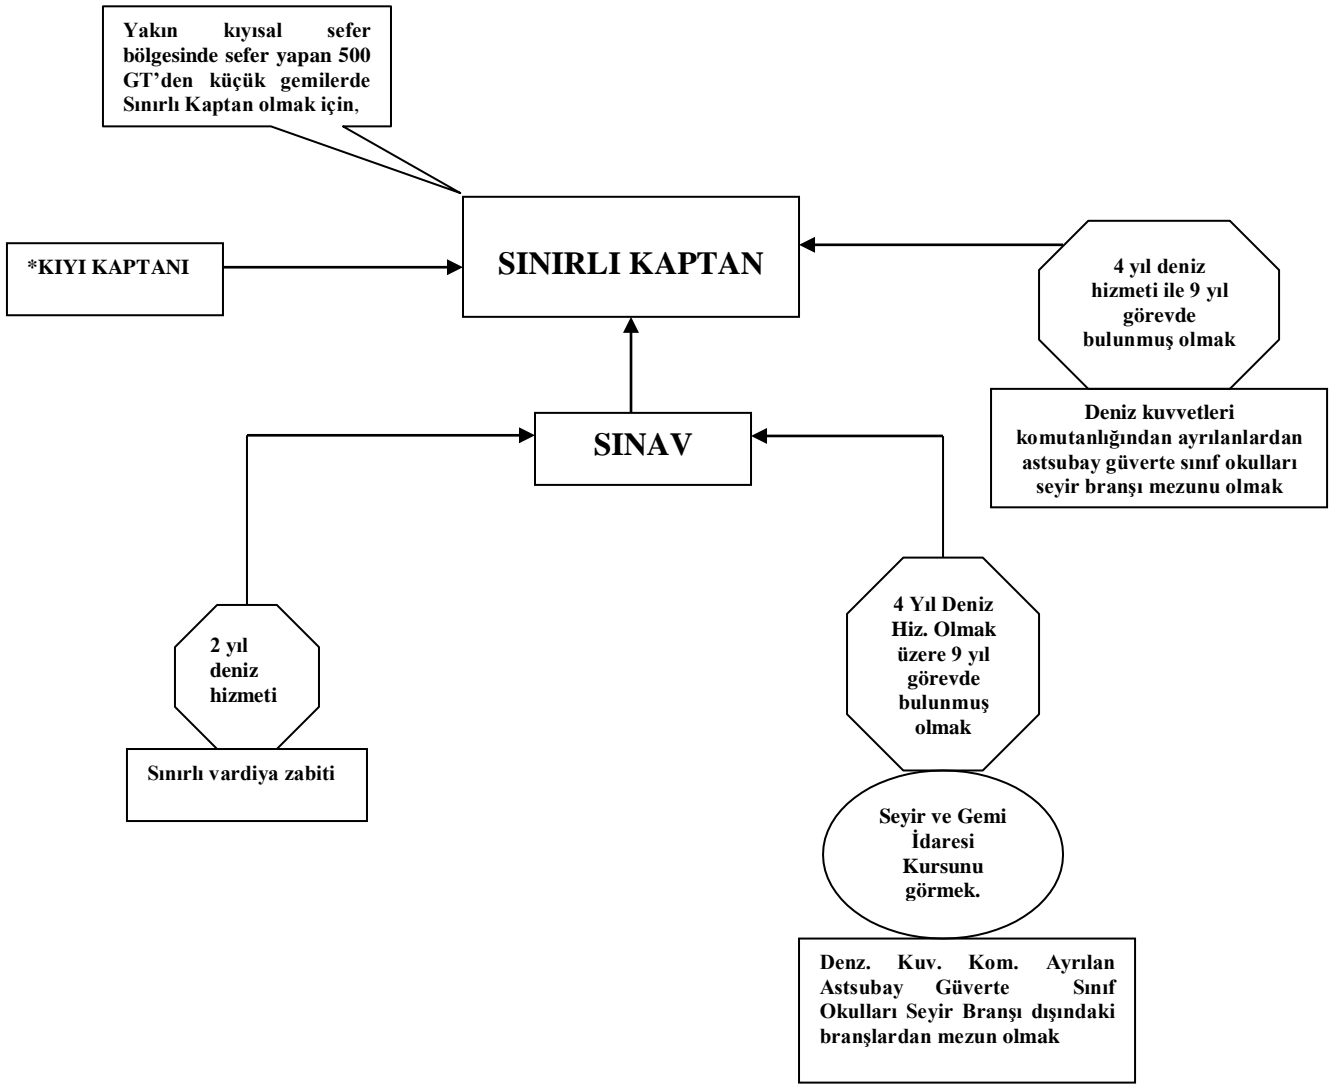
Yakın kıyısal sefer bölgesinde sefer yapan 500 GT'den küçük gemilerde Sınırlı Kaptan olmak için,

*KIYI KAPTANI

SINIRLI KAPTAN

4 yıl deniz hizmeti ile 9 yıl görevde bulunmuş olmak

Deniz kuvvetleri komutanlığından ayrılanlardan astsubay güverte sınıf okulları seyir branşı mezunu olmak

SINAV

2 yıl deniz hizmeti

Sınırlı vardiya zabiti

4 Yıl Deniz Hiz. Olmak üzere 9 yıl görevde bulunmuş olmak

Seyir ve Gemi İdaresi Kursunu görmek.

Denz. Kuv. Kom. Ayrılan Astsubay Güverte Sınıf Okulları Seyir Branşı dışındaki branşlardan mezun olmak